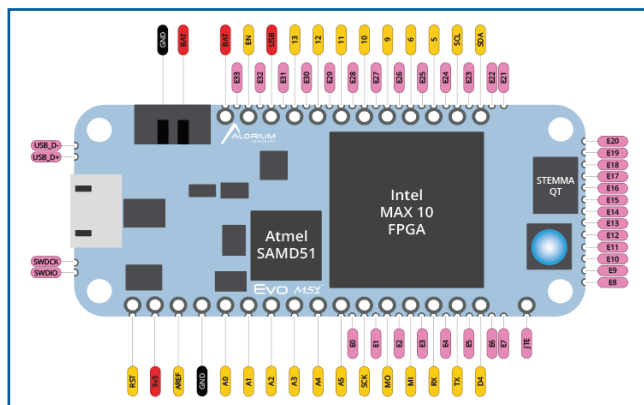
GND
BAT
BAT
EN
USB
13
12
11
10
9
6
5
SCL
SDA
E33
E32
E31
E30
E29
E28
E27
E26
E25
E24
E23
E22
E21

USB_D-
USB_D+
SWDCK
SWDIO

ALORIUM TECHNOLOGY

Intel
MAX 10
FPGA

Atmel
SAMD51

EVO M51

STEMMA QT

E20
E19
E18
E17
E16
E15
E14
E13
E12
E11
E10
E9
E8

E0
E1
E2
E3
E4
E5
E6
E7
TTE

RST
3V3
AREF
GND
A0
A1
A2
A3
A4
A5
SCK
MO
MI
RX
TX
D4